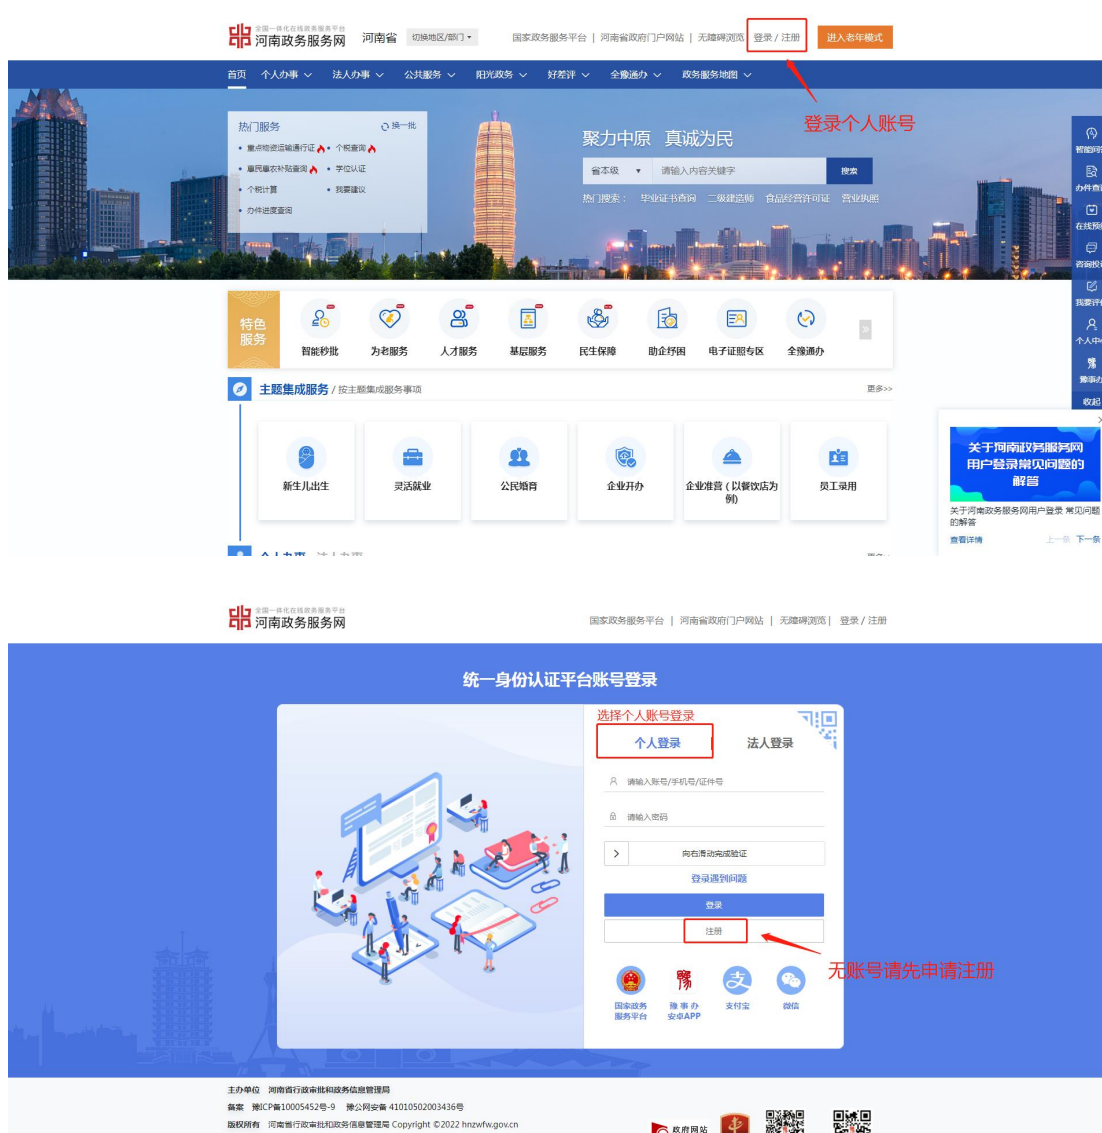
全国一体化在线政务服务平台
河南政务服务网 河南省 切换地区/部门 国家政务服务平台 | 河南省政府门户网站 | 无障碍浏览 登录 / 注册 进入老年模式

首页 个人办事 法人办事 公共服务 阳光政务 好差评 全豫通办 政务服务地图

登录个人账号

热门服务 换一批
重点物资运输通行证 个税查询
惠民惠农补贴查询 学位认证
个税计算 我要建议
办件进度查询

聚力中原 真诚为民
省本级 请输入内容关键字 搜索
热门搜索： 毕业证书查询 二级建造师 食品经营许可证 营业执照

智能问答 办件查询 在线预约 咨询投诉 我要评价 个人中心 豫事办 收起

特色服务 智能秒批 为老服务 人才服务 基层服务 民生保障 助企纾困 电子证照专区 全豫通办

主题集成服务 / 按主题集成服务事项 更多>>
新生儿出生 灵活就业 公民婚育 企业开办 企业准营（以餐饮店为例） 员工录用

关于河南政务服务网用户登录常见问题的解答
关于河南政务服务网用户登录 常见问题的解答
查看详情 上一条 下一条

全国一体化在线政务服务平台
河南政务服务网 国家政务服务平台 | 河南省政府门户网站 | 无障碍浏览 | 登录 / 注册

统一身份认证平台账号登录
选择个人账号登录
个人登录 法人登录
请输入账号/手机号/证件号
请输入密码
向右滑动完成验证
登录遇到问题
登录
注册
无账号请先申请注册
国家政务服务平台 豫事办安卓APP 支付宝 微信

主办单位 河南省行政审批和政务信息管理局
备案 豫ICP备10005452号-9 豫公网安备 41010502003436号
版权所有 河南省行政审批和政务信息管理局 Copyright ©2022 hnzwfw.gov.cn
政府网站